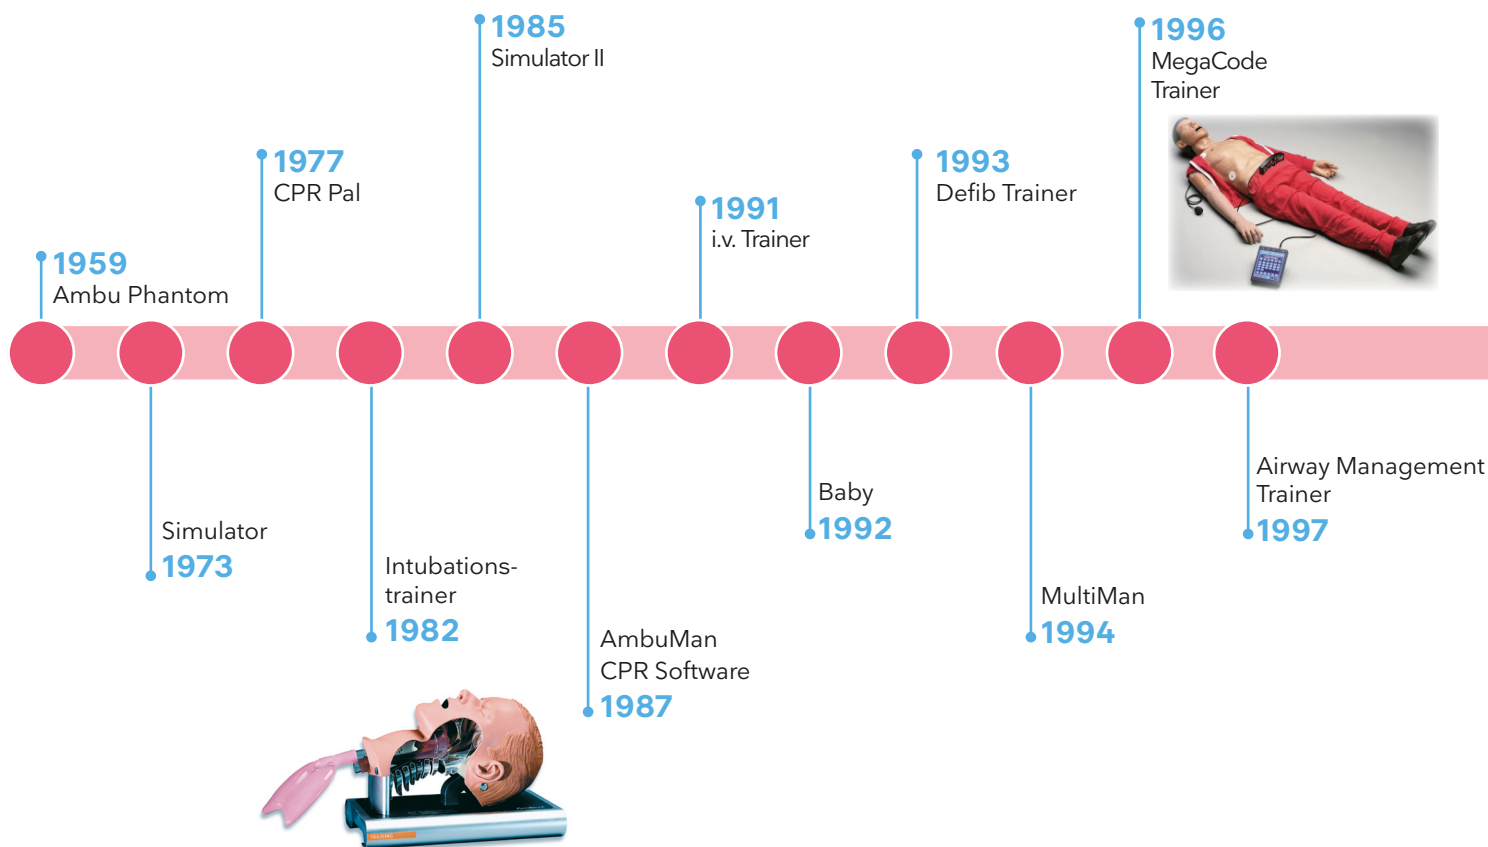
1959
Ambu Phantom

Simulator
1973

1977
CPR Pal

Intubationstrainer
1982

1985
Simulator II

AmbuMan
CPR Software
1987

1991
i.v. Trainer

Baby
1992

1993
Defib Trainer

MultiMan
1994

1996
MegaCode
Trainer

Airway Management
Trainer
1997